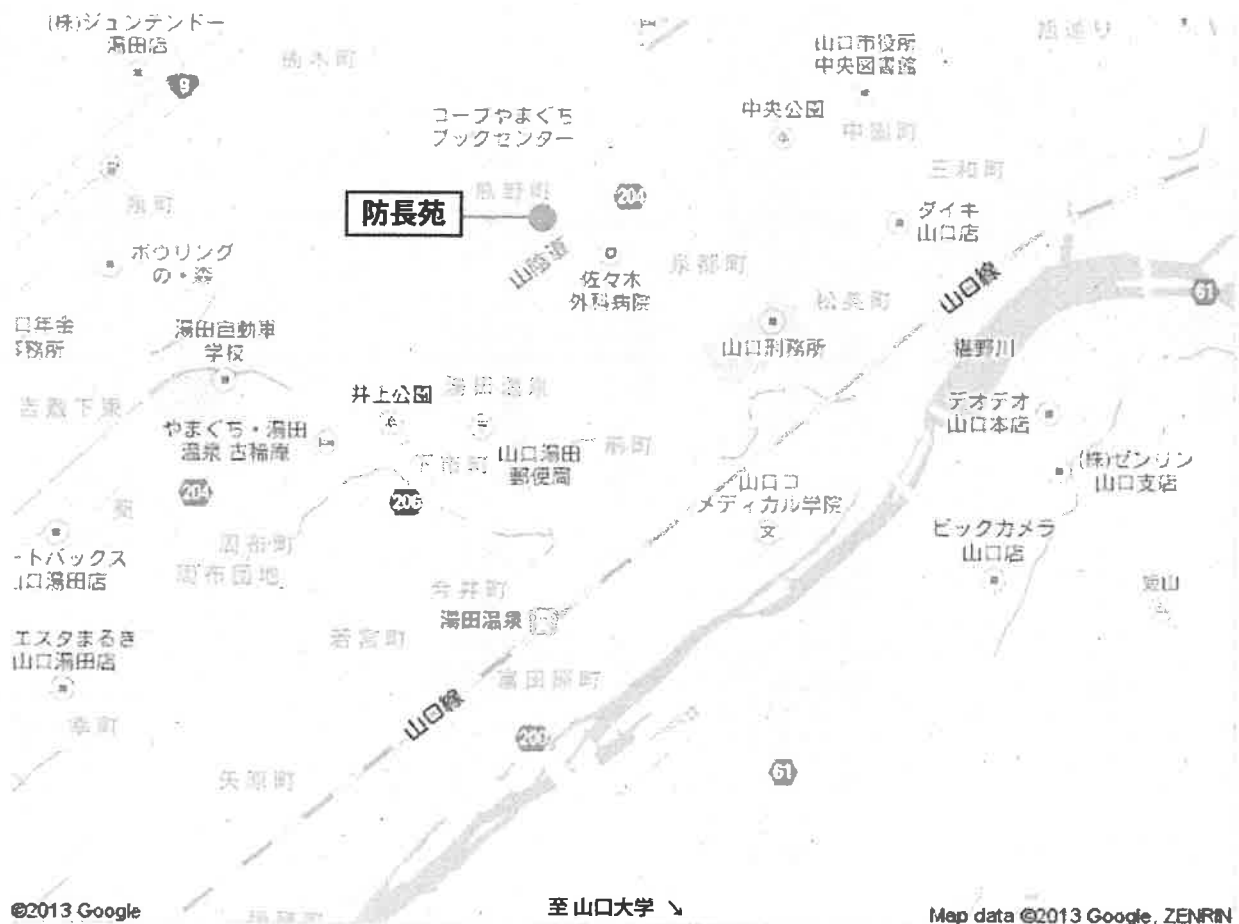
(株)ジュンテンドー
湯田店

9

桜木町

旭通り

山口市役所
中央図書館

中央公園

中園町

コープやまぐち
ブックセンター

三和町

熊野町

防長苑

204

ダイキ
山口店

ボウリング
の・森

山陰道

佐々木
外科病院

泉都町

61

松美町

山口線

口年金
務所

湯田自動車
学校

山口刑務所

椹野川

吉敷下東

湯田温泉

井上公園

デオデオ
山口本店

やまぐち・湯田
温泉 古稀庵

下市町

山口湯田
郵便局

元町

(株)ゼンリン
山口支店

204

206

山口コ
メディカル学院

ビックカメラ
山口店

ートバックス
山口湯田店

周布町

周布団地

今井町

湯田温泉

エスタまるき
山口湯田店

若宮町

富田原町

山口線

幸町

204

61

矢原町

©2013 Google

至 山口大学 ↘

Map data ©2013 Google, ZENRIN